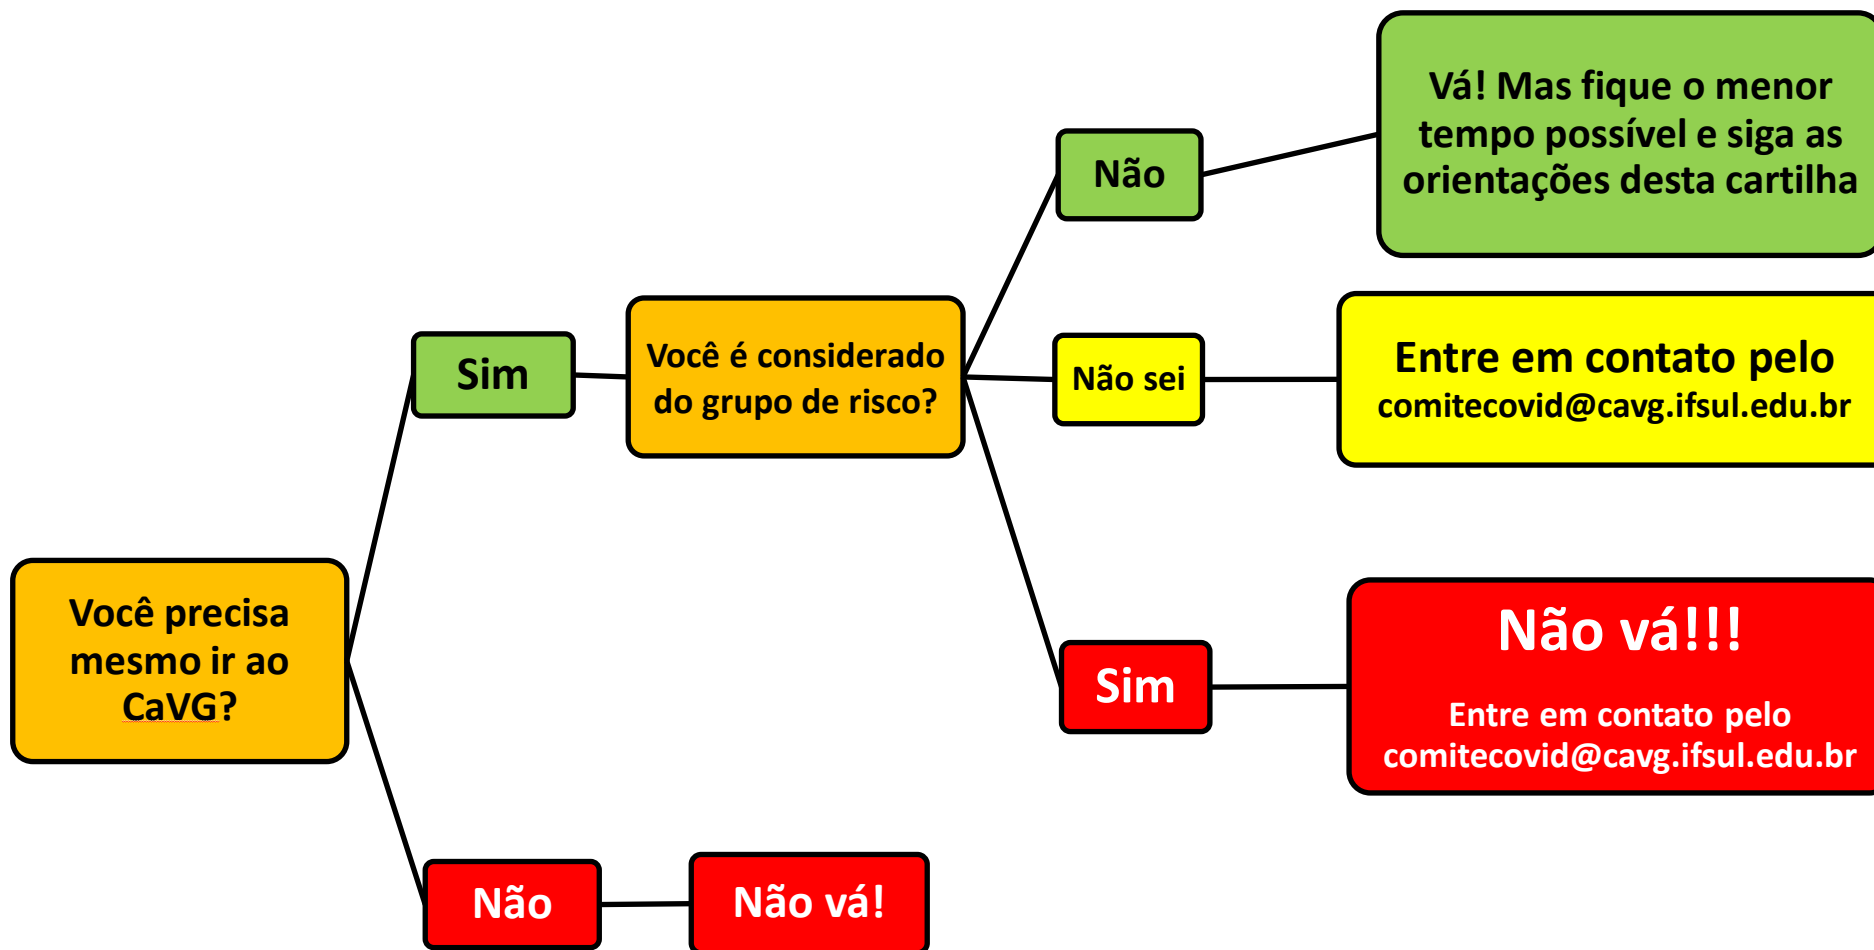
Você precisa mesmo ir ao CaVG?

Sim

Você é considerado do grupo de risco?

Não

Vá! Mas fique o menor tempo possível e siga as orientações desta cartilha

Não sei

Entre em contato pelo comitecovid@cavg.ifsul.edu.br

Sim

Não vá!!!

Entre em contato pelo comitecovid@cavg.ifsul.edu.br

Não

Não vá!